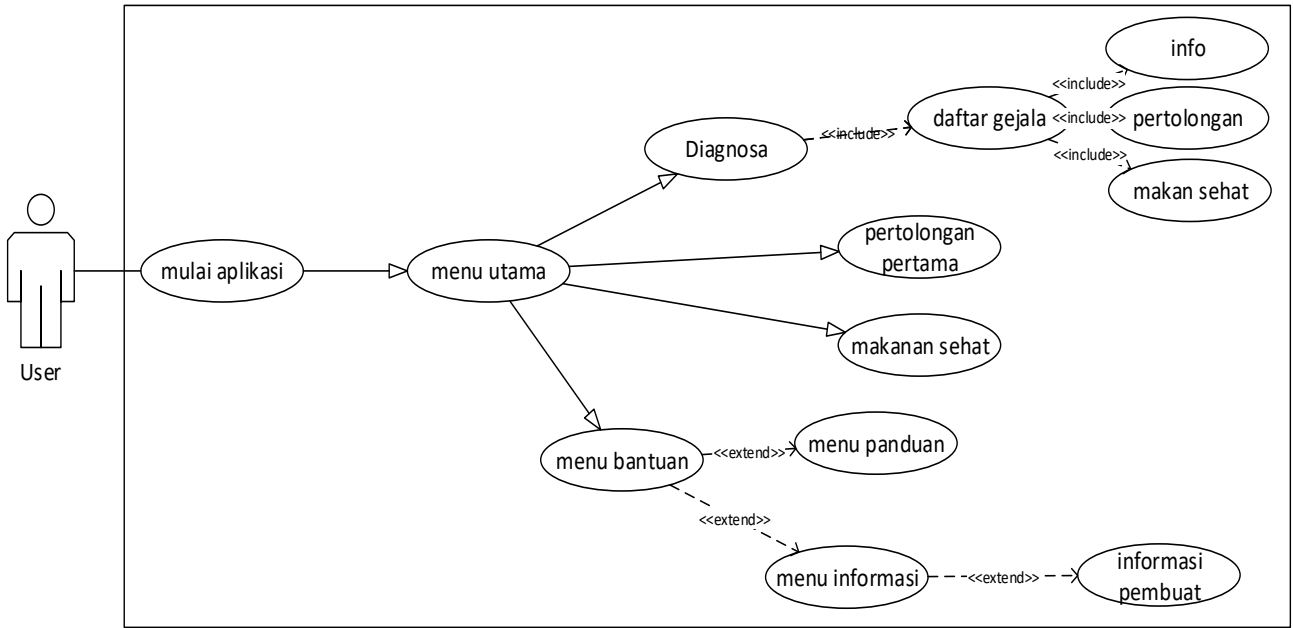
info

<<include>>

daftar gejala

<<include>>

pertolongan

<<include>>

<<include>>

Diagnosa

makan sehat

pertolongan pertama

User

mulai aplikasi

menu utama

makanan sehat

menu bantuan

<<extend>>

menu panduan

<<extend>>

menu informasi

<<extend>>

informasi pembuat